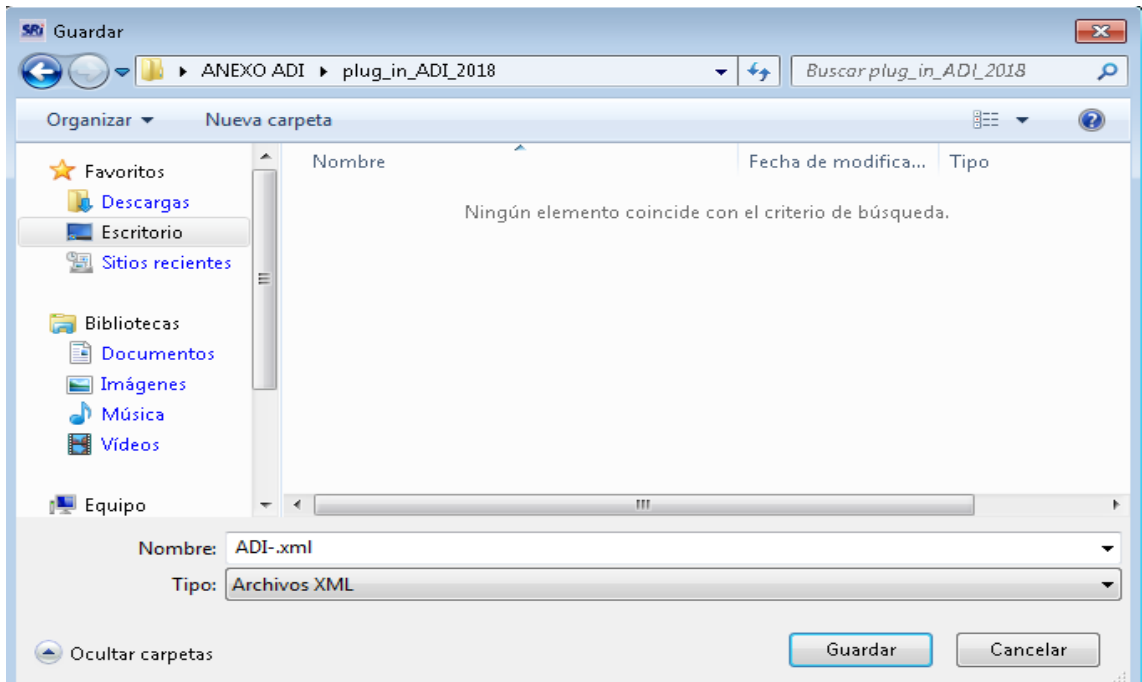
SRI Guardar

ANEXO ADI ▸ plug_in_ADI_2018

Buscar plug_in_ADI_2018

Organizar ▾ Nueva carpeta

Favoritos
Descargas
Escritorio
Sitios recientes

Bibliotecas
Documentos
Imágenes
Música
Vídeos

Equipo

| Nombre | Fecha de modifica... | Tipo |
|---|---|---|

Ningún elemento coincide con el criterio de búsqueda.

Nombre: ADI-.xml
Tipo: Archivos XML

Ocultar carpetas

Guardar Cancelar